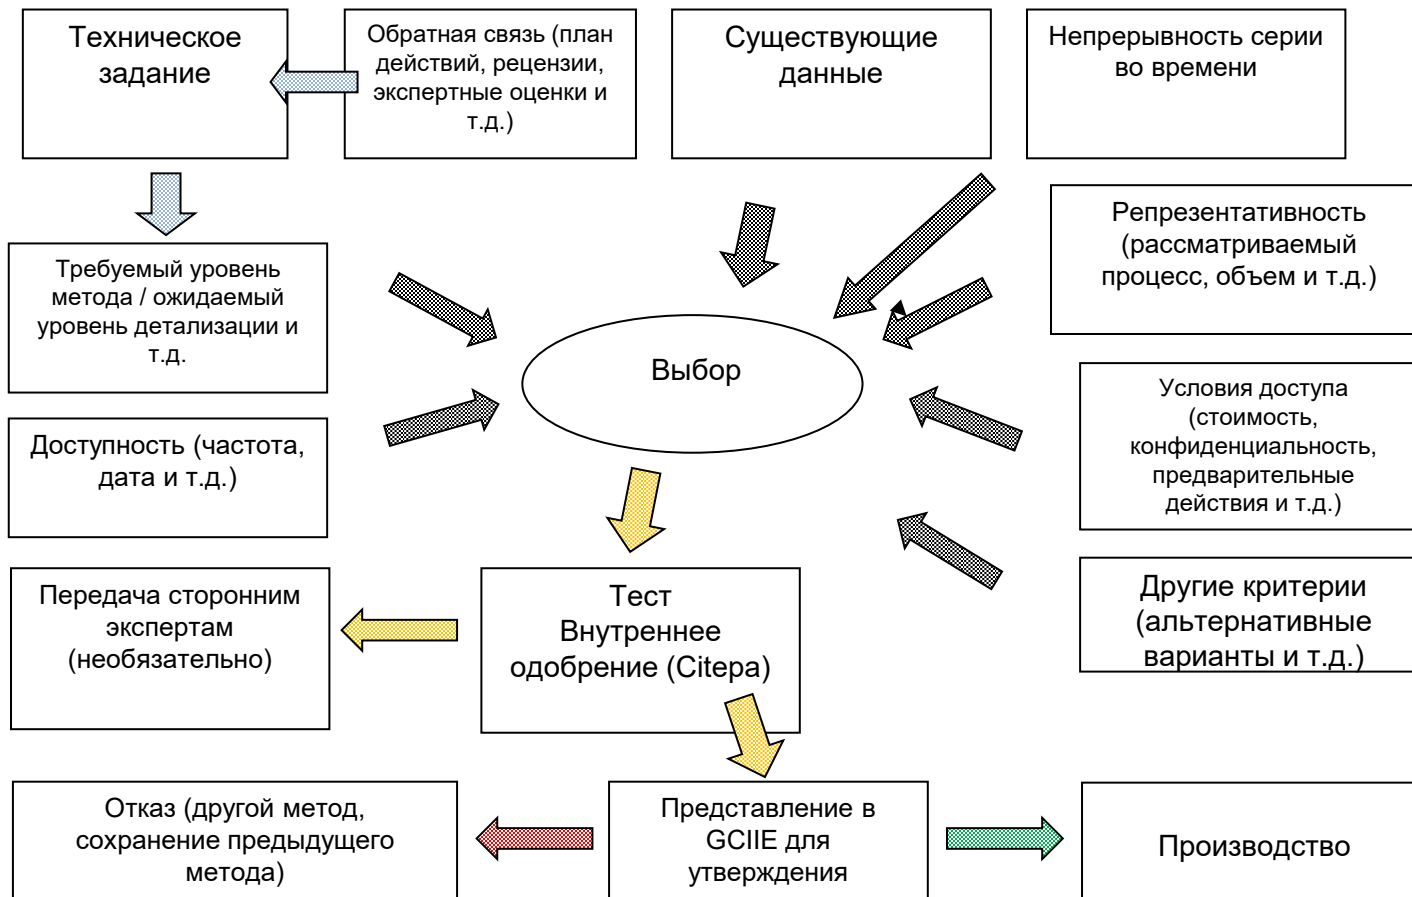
Техническое задание

Обратная связь (план действий, рецензии, экспертные оценки и т.д.)

Существующие данные

Непрерывность серии во времени

Репрезентативность (рассматриваемый процесс, объем и т.д.)

Требуемый уровень метода / ожидаемый уровень детализации и т.д.

Выбор

Доступность (частота, дата и т.д.)

Условия доступа (стоимость, конфиденциальность, предварительные действия и т.д.)

Передача сторонним экспертам (необязательно)

Тест Внутреннее одобрение (Citepa)

Другие критерии (альтернативные варианты и т.д.)

Отказ (другой метод, сохранение предыдущего метода)

Представление в GCIIE для утверждения

Производство